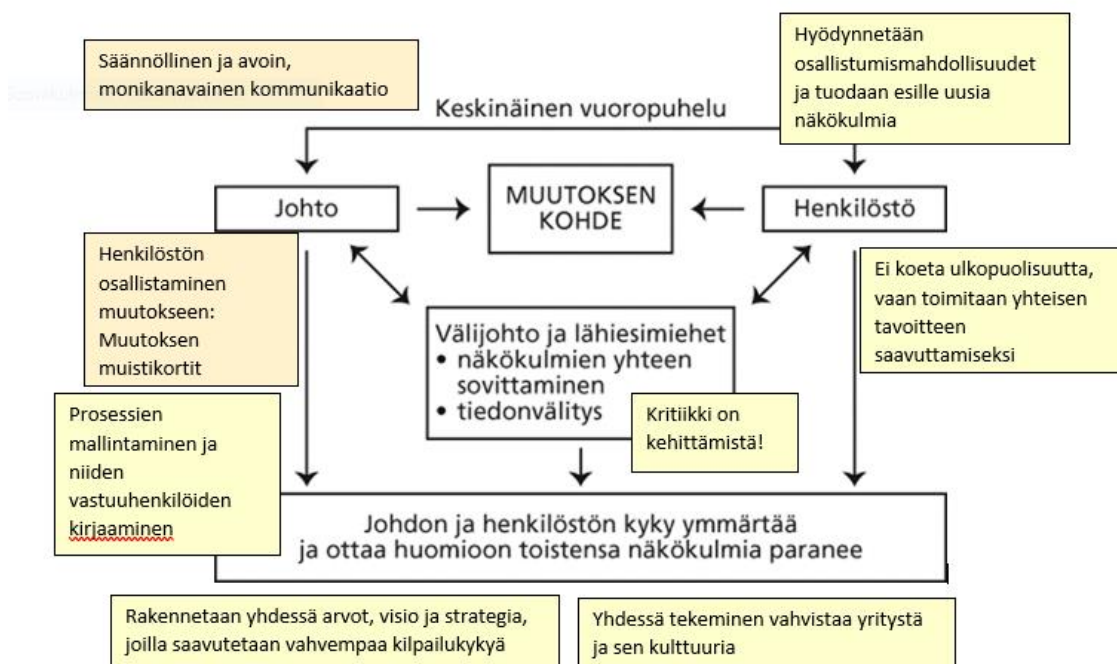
Säännöllinen ja avoin, monikanavainen kommunikaatio

Hyödynnetään osallistumismahdollisuudet ja tuodaan esille uusia näkökulmia

Keskinäinen vuoropuhelu

Johto

MUUTOKSEN KOHDE

Henkilöstö

Henkilöstön osallistaminen muutokseen: Muutoksen muistikortit

Ei koeta ulkopuolisuutta, vaan toimitaan yhteisen tavoitteen saavuttamiseksi

Välijohto ja lähiesimiehet
• näkökulmien yhteen sovittaminen
• tiedonvälitys

Kritiikki on kehittämistä!

Prosessien mallintaminen ja niiden vastuuhenkilöiden kirjaaminen

Johdon ja henkilöstön kyky ymmärtää ja ottaa huomioon toistensa näkökulmia paranee

Rakennetaan yhdessä arvot, visio ja strategia, joilla saavutetaan vahvempaa kilpailukykyä

Yhdessä tekeminen vahvistaa yritystä ja sen kulttuuria